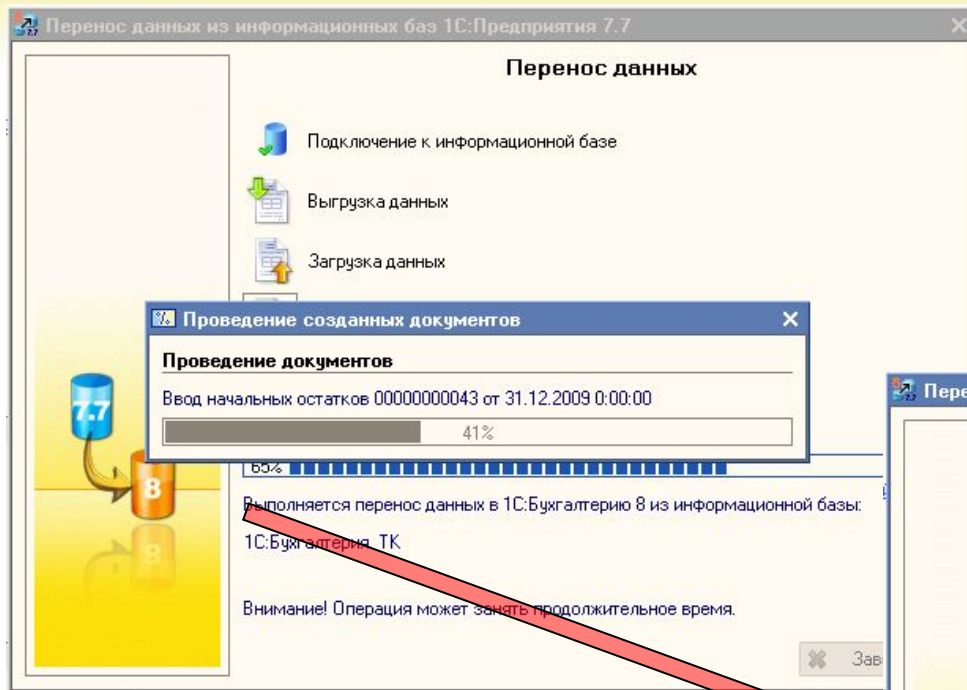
Перенос данных из информационных баз 1С:Предприятия 7.7

Перенос данных

Подключение к информационной базе

Выгрузка данных

Загрузка данных

Проведение созданных документов

Проведение документов

Ввод начальных остатков 00000000043 от 31.12.2009 0:00:00

41%

7.7

8

65%

Выполняется перенос данных в 1С:Бухгалтерию 8 из информационной базы:

1С:Бухгалтерия ТК

Внимание! Операция может занять продолжительное время.

Зав

Пере